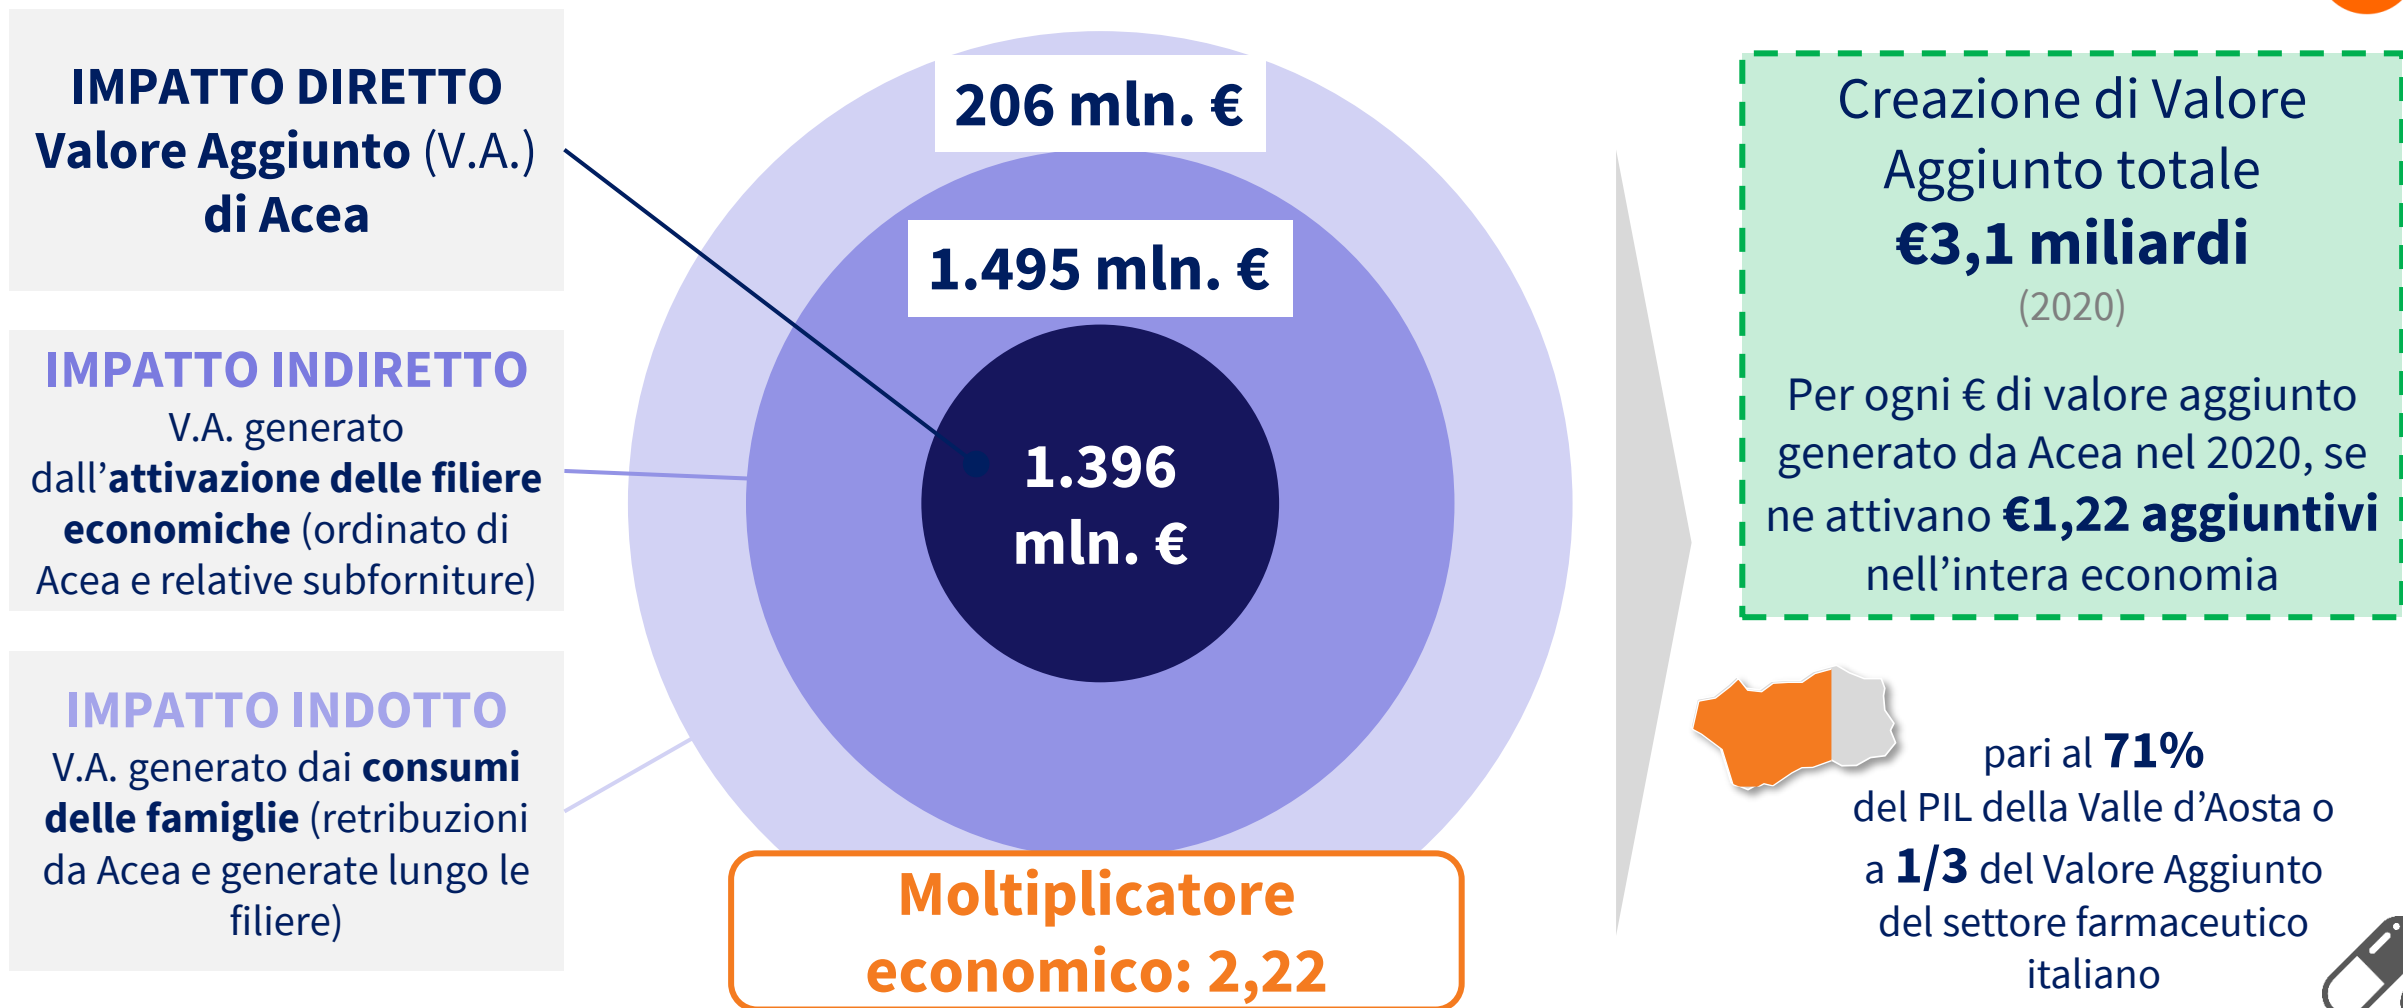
IMPATTO DIRETTO
Valore Aggiunto (V.A.) di Acea

IMPATTO INDIRETTO
V.A. generato dall'attivazione delle filiere economiche (ordinato di Acea e relative subforniture)

IMPATTO INDOTTO
V.A. generato dai consumi delle famiglie (retribuzioni da Acea e generate lungo le filiere)

206 mln. €

1.495 mln. €

1.396 mln. €

Moltiplicatore economico: 2,22

Creazione di Valore Aggiunto totale
€3,1 miliardi
(2020)

Per ogni € di valore aggiunto generato da Acea nel 2020, se ne attivano €1,22 aggiuntivi nell'intera economia

pari al 71% del PIL della Valle d'Aosta o a 1/3 del Valore Aggiunto del settore farmaceutico italiano